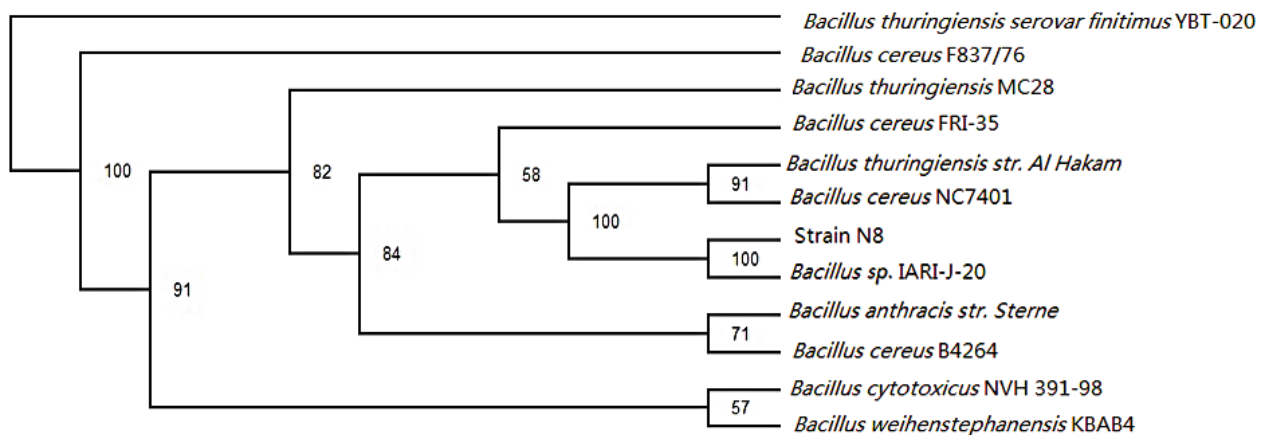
Bacillus thuringiensis serovar finitimus YBT-020
Bacillus cereus F837/76
Bacillus thuringiensis MC28
Bacillus cereus FRI-35
Bacillus thuringiensis str. Al Hakam
Bacillus cereus NC7401
Strain N8
Bacillus sp. IARI-J-20
Bacillus anthracis str. Sterne
Bacillus cereus B4264
Bacillus cytotoxicus NVH 391-98
Bacillus weihenstephanensis KBAB4

100
82
58
91
100
84
100
91
71
57